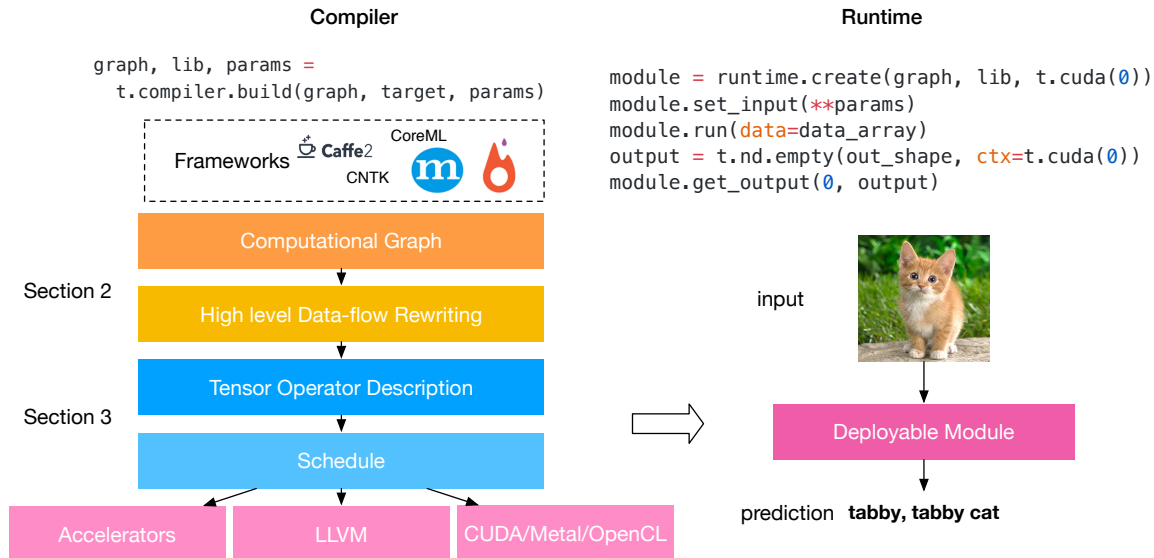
Compiler

Runtime

graph, lib, params =
  t.compiler.build(graph, target, params)

module = runtime.create(graph, lib, t.cuda(0))
module.set_input(**params)
module.run(data=data_array)
output = t.nd.empty(out_shape, ctx=t.cuda(0))
module.get_output(0, output)

Frameworks Caffe2 CoreML CNTK m

Computational Graph

Section 2

High level Data-flow Rewriting

Tensor Operator Description

Section 3

Schedule

Accelerators

LLVM

CUDA/Metal/OpenCL

input

Deployable Module

prediction tabby, tabby cat